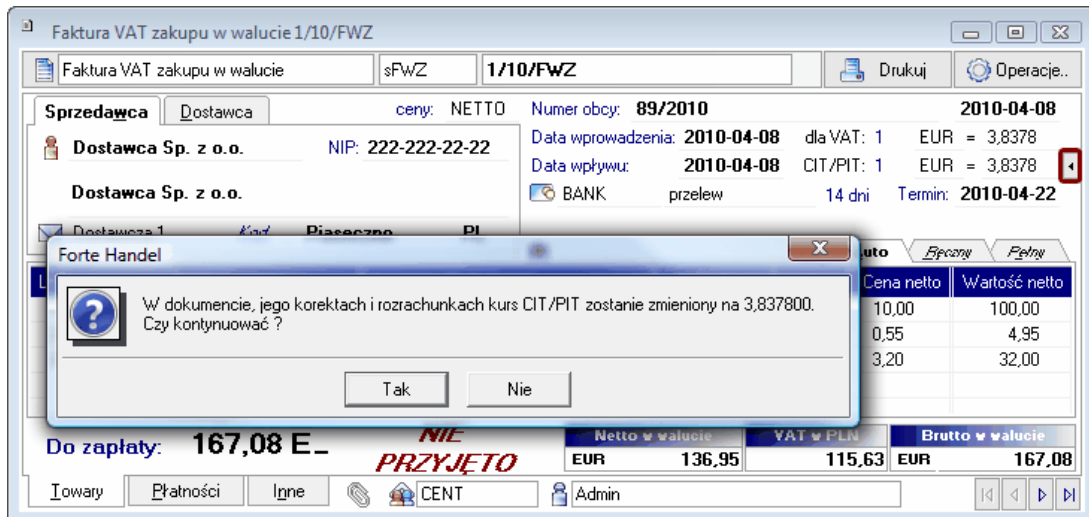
Faktura VAT zakupu w walucie 1/10/FWZ

Faktura VAT zakupu w walucie | sFWZ | 1/10/FWZ | Drukuj | Operacje..

Sprzedawca | Dostawca | ceny: NETTO

Dostawca Sp. z o.o. NIP: 222-222-22-22

Dostawca Sp. z o.o.

Dostawca 1 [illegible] Piaseczno PL

Numer obcy: 89/2010 2010-04-08
Data wprowadzenia: 2010-04-08 dla VAT: 1 EUR = 3,8378
Data wpływu: 2010-04-08 CIT/PIT: 1 EUR = 3,8378
BANK przelew 14 dni Termin: 2010-04-22

uto | Ręczny | Pełny

| Cena netto | Wartość netto |
|---|---|
| 10,00 | 100,00 |
| 0,55 | 4,95 |
| 3,20 | 32,00 |

Forte Handel

W dokumencie, jego korektach i rozrachunkach kurs CIT/PIT zostanie zmieniony na 3,837800. Czy kontynuować ?

Tak | Nie

Do zapłaty: 167,08 E_

NIE PRZYJĘTO

| Netto w walucie | | VAT w PLN | Brutto w walucie | |
|---|---|---|---|---|
| EUR | 136,95 | 115,63 | EUR | 167,08 |

Towary | Płatności | Inne | CENT | Admin